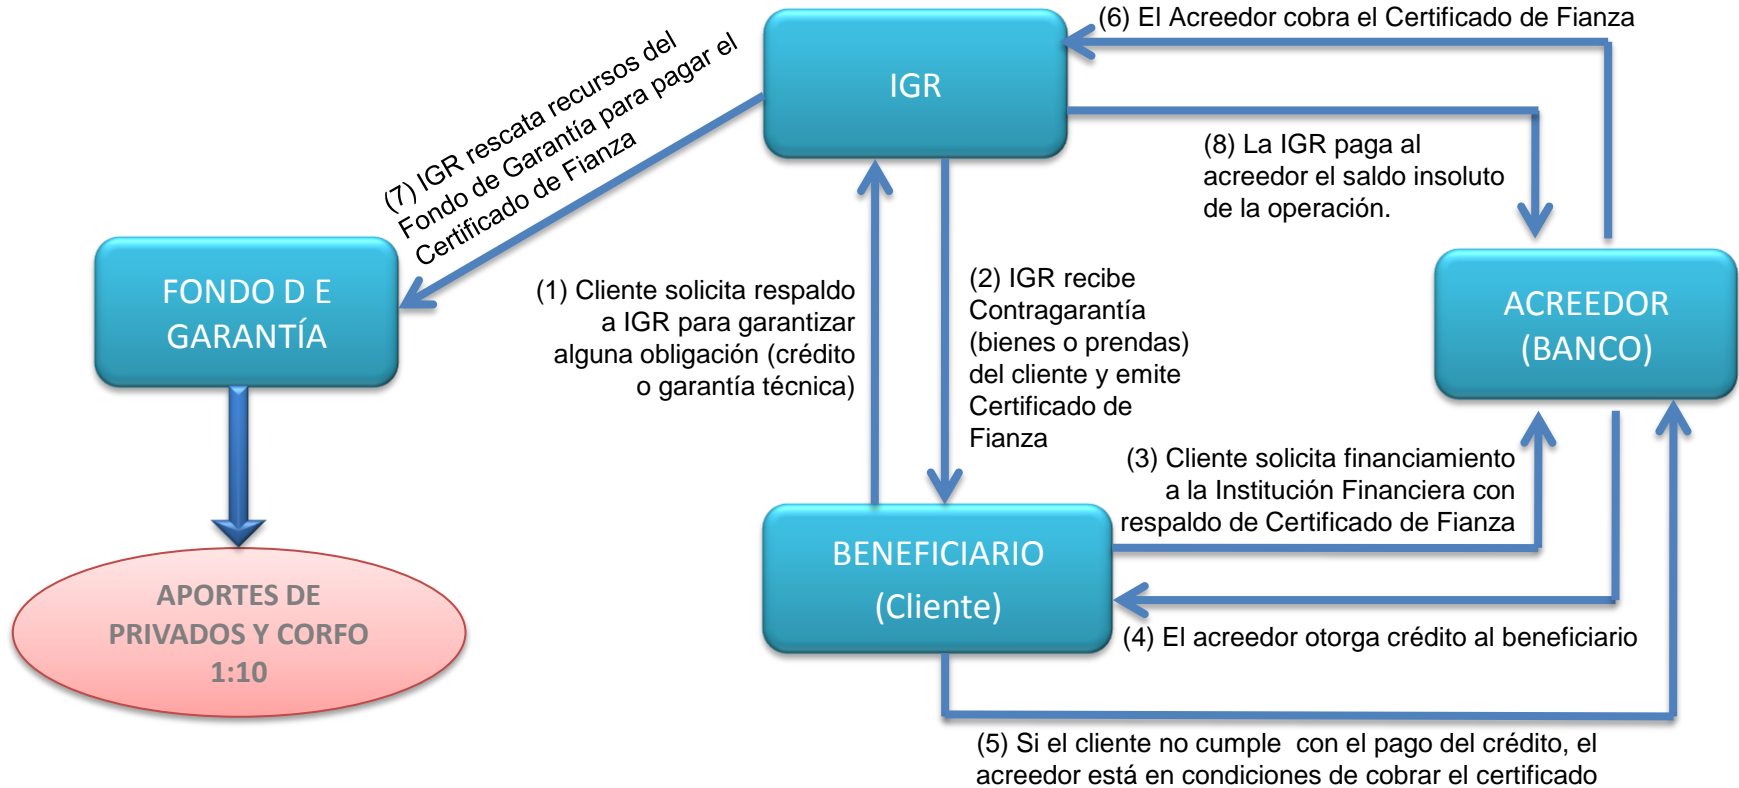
(6) El Acreedor cobra el Certificado de Fianza

IGR

(7) IGR rescata recursos del Fondo de Garantía para pagar el Certificado de Fianza

(8) La IGR paga al acreedor el saldo insoluto de la operación.

FONDO D E GARANTÍA

(1) Cliente solicita respaldo a IGR para garantizar alguna obligación (crédito o garantía técnica)

(2) IGR recibe Contragarantía (bienes o prendas) del cliente y emite Certificado de Fianza

ACREEDOR (BANCO)

(3) Cliente solicita financiamiento a la Institución Financiera con respaldo de Certificado de Fianza

APORTES DE PRIVADOS Y CORFO 1:10

BENEFICIARIO (Cliente)

(4) El acreedor otorga crédito al beneficiario

(5) Si el cliente no cumple con el pago del crédito, el acreedor está en condiciones de cobrar el certificado